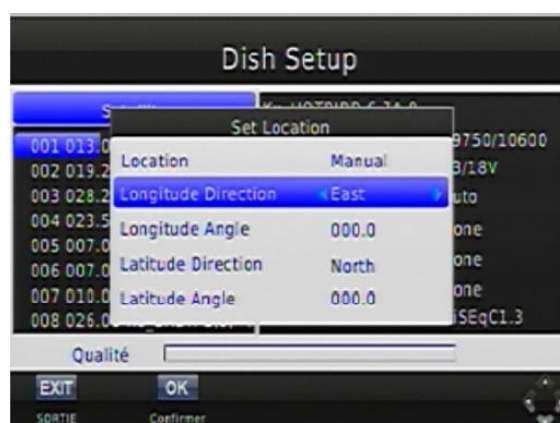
Dish Setup

S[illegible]

001 013.0
002 019.2
003 028.2
004 023.5
005 007.0
006 007.0
007 010.0
008 026.0

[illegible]
9750/10600
3/18V
uto
one
one
one
iSEqC1.3

Set Location

| Location | Manual |
|---|---|
| Longitude Direction | East |
| Longitude Angle | 000.0 |
| Latitude Direction | North |
| Latitude Angle | 000.0 |

Qualité

EXIT
SORTIE
OK
Confirmer